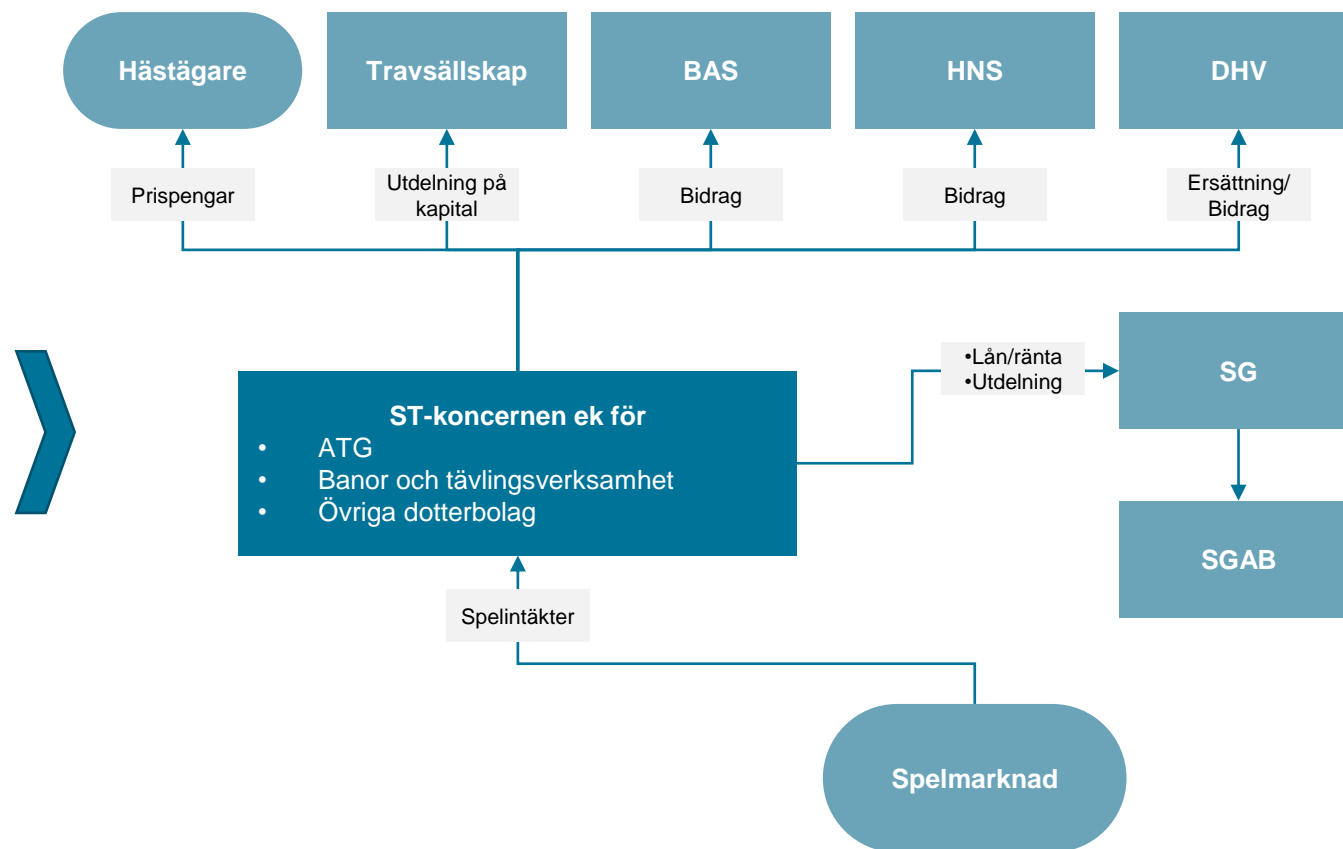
Hästägare

Travsällskap

BAS

HNS

DHV

Prispengar

Utdelning på kapital

Bidrag

Bidrag

Ersättning/ Bidrag

•Lån/ränta
•Utdelning

SG

ST-koncernen ek för
• ATG
• Banor och tävlingsverksamhet
• Övriga dotterbolag

SGAB

Spelintäkter

Spelmarknad